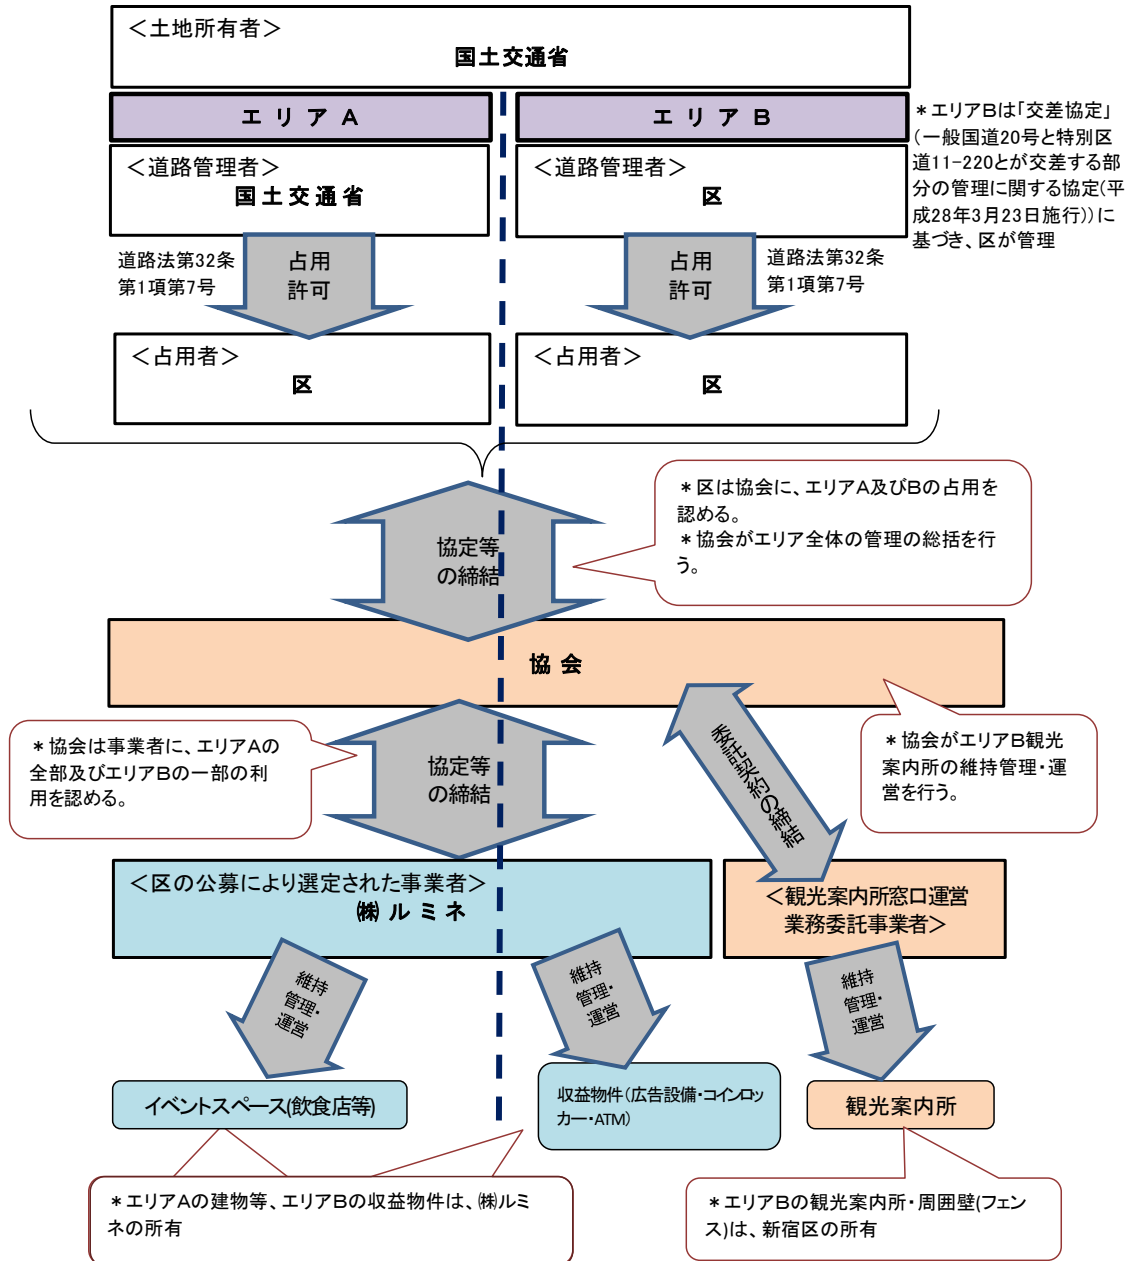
＜土地所有者＞
国土交通省

エリアA

エリアB

＊エリアBは「交差協定」（一般国道20号と特別区道11-220とが交差する部分の管理に関する協定(平成28年3月23日施行)）に基づき、区が管理

＜道路管理者＞
国土交通省

＜道路管理者＞
区

道路法第32条第1項第7号

占用許可

占用許可

道路法第32条第1項第7号

＜占用者＞
区

＜占用者＞
区

協定等の締結

＊区は協会に、エリアA及びBの占用を認める。
＊協会がエリア全体の管理の総括を行う。

協会

委託契約の締結

＊協会がエリアB観光案内所の維持管理・運営を行う。

＊協会は事業者に、エリアAの全部及びエリアBの一部の利用を認める。

協定等の締結

＜区の公募により選定された事業者＞
㈱ルミネ

＜観光案内所窓口運営業務委託事業者＞

維持管理・運営

維持管理・運営

維持管理・運営

イベントスペース(飲食店等)

収益物件(広告設備・コインロッカー・ATM)

観光案内所

＊エリアAの建物等、エリアBの収益物件は、㈱ルミネの所有

＊エリアBの観光案内所・周囲壁(フェンス)は、新宿区の所有